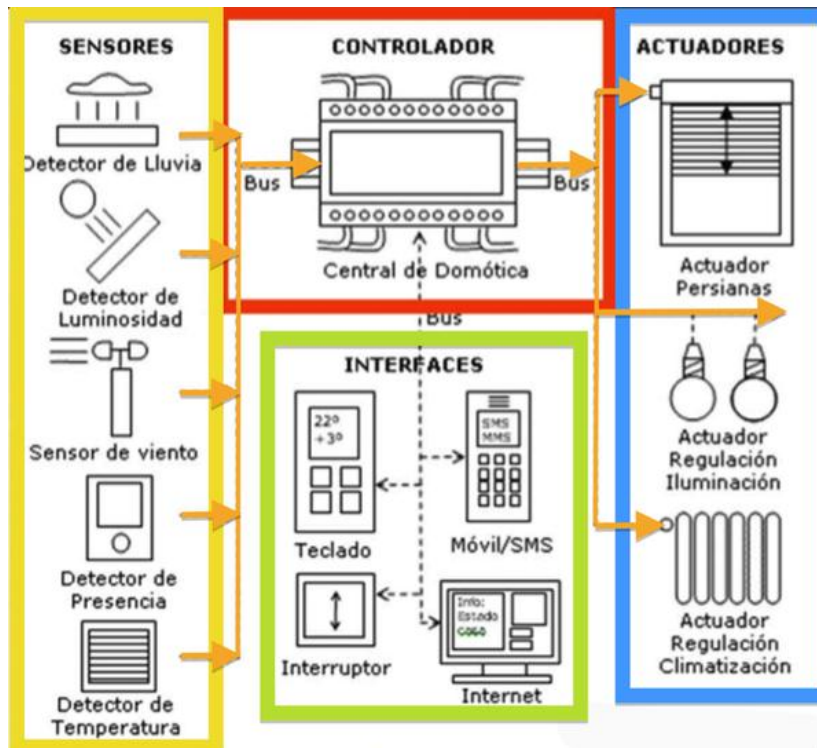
SENSORES

Detector de Lluvia

Detector de Luminosidad

Sensor de viento

Detector de Presencia

Detector de Temperatura

CONTROLADOR

Bus

Bus

Central de Domótica

Bus

INTERFACES

22º
+3º

Teclado

SMS
MMS

Móvil/SMS

Interruptor

Info:
Estado
Casa

Internet

ACTUADORES

Actuador Persianas

Actuador Regulación Iluminación

Actuador Regulación Climatización